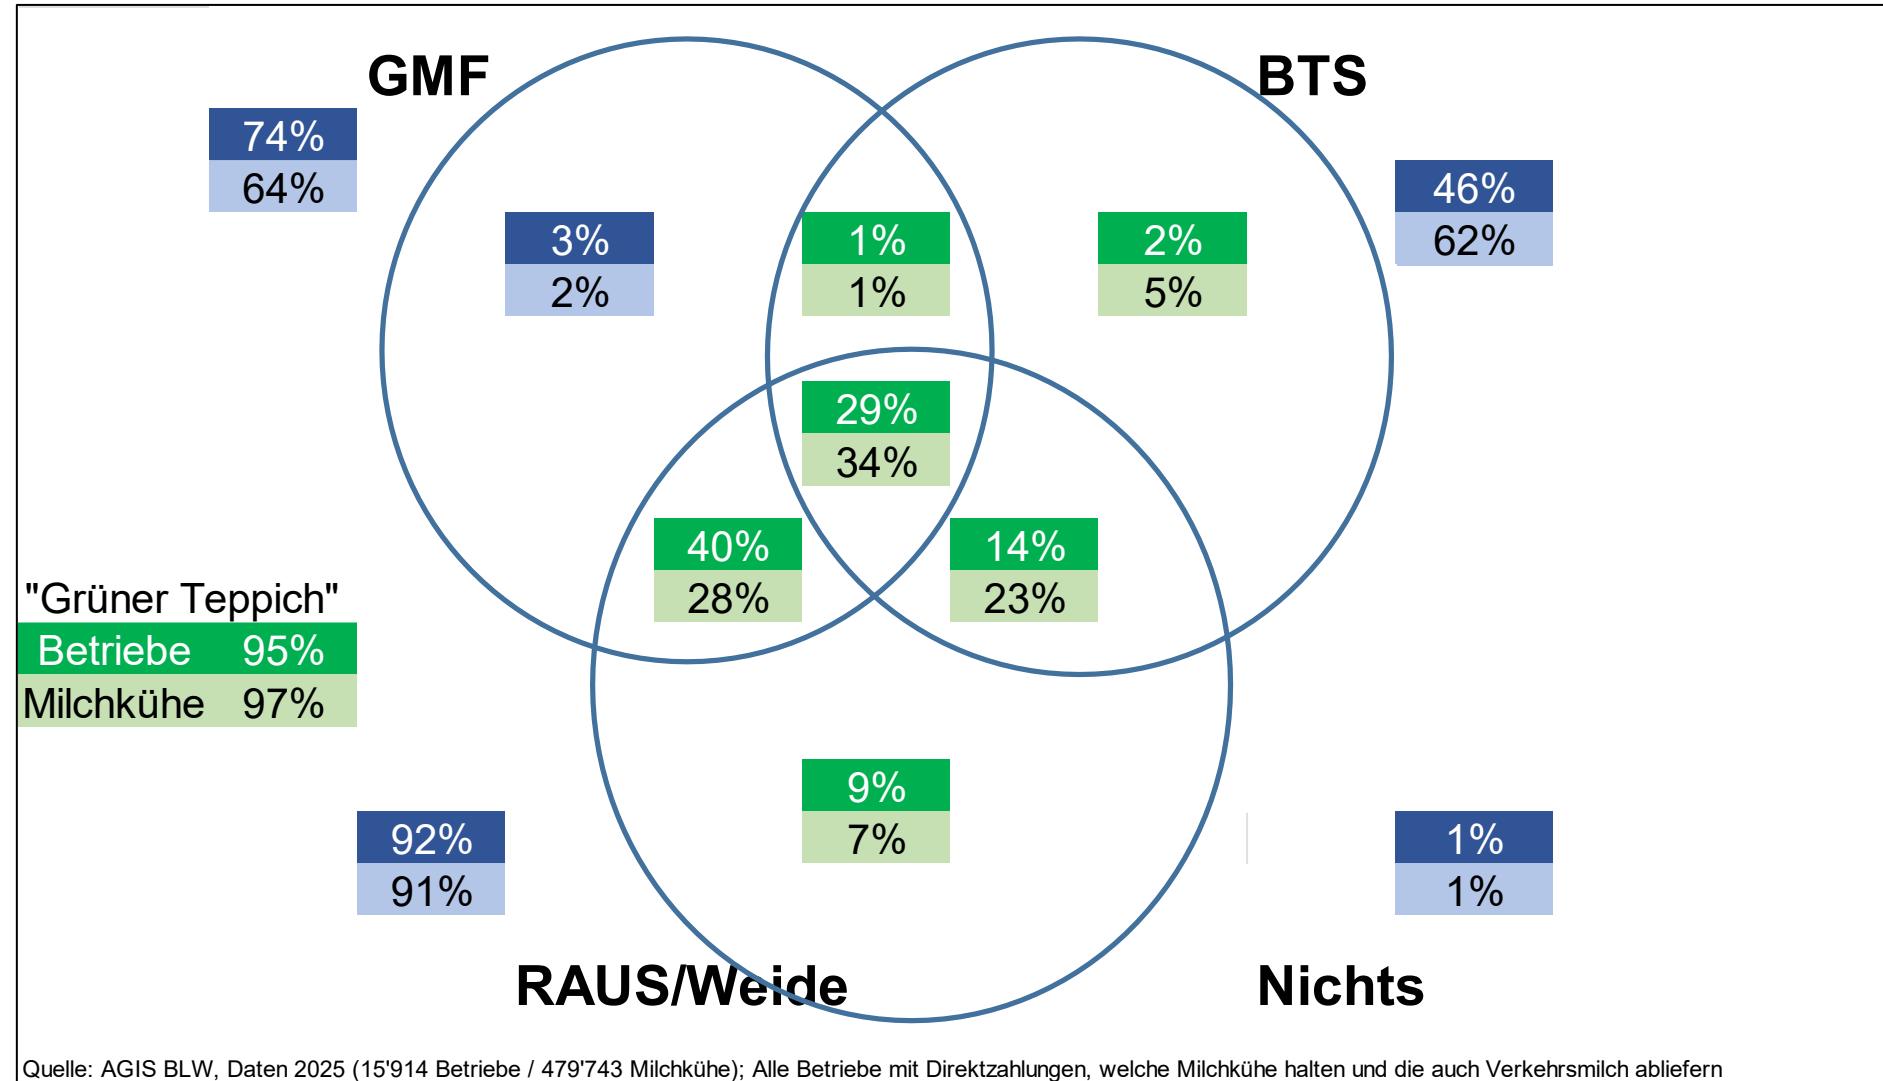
GMF

BTS

74%
64%

3%
2%

1%
1%

2%
5%

46%
62%

29%
34%

40%
28%

14%
23%

"Grüner Teppich"

| Betriebe | 95% |
|---|---|
| Milchkühe | 97% |

9%
7%

92%
91%

1%
1%

RAUS/Weide

Nichts

Quelle: AGIS BLW, Daten 2025 (15'914 Betriebe / 479'743 Milchkühe); Alle Betriebe mit Direktzahlungen, welche Milchkühe halten und die auch Verkehrsmilch abliefern